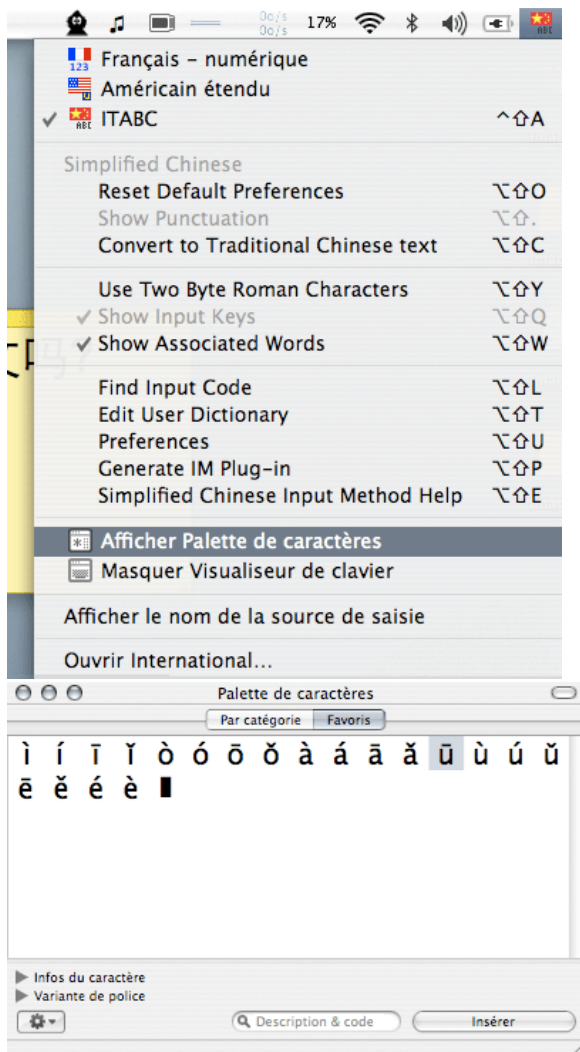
0o/s
0o/s 17%

123 Français – numérique
Américain étendu
✓ ABC ITABC ^⇧A

Simplified Chinese
Reset Default Preferences ⌥⇧O
Show Punctuation ⌥⇧.
Convert to Traditional Chinese text ⌥⇧C

Use Two Byte Roman Characters ⌥⇧Y
✓ Show Input Keys ⌥⇧Q
✓ Show Associated Words ⌥⇧W

Find Input Code ⌥⇧L
Edit User Dictionary ⌥⇧T
Preferences ⌥⇧U
Generate IM Plug-in ⌥⇧P
Simplified Chinese Input Method Help ⌥⇧E

Afficher Palette de caractères
Masquer Visualiseur de clavier

Afficher le nom de la source de saisie

Ouvrir International...

Palette de caractères

Par catégorie | Favoris

ì í ī ǐ ò ó ō ǒ à á ā ǎ ū ù ú ǔ
ē ě é è ▮

Infos du caractère
Variante de police

Description & code
Insérer